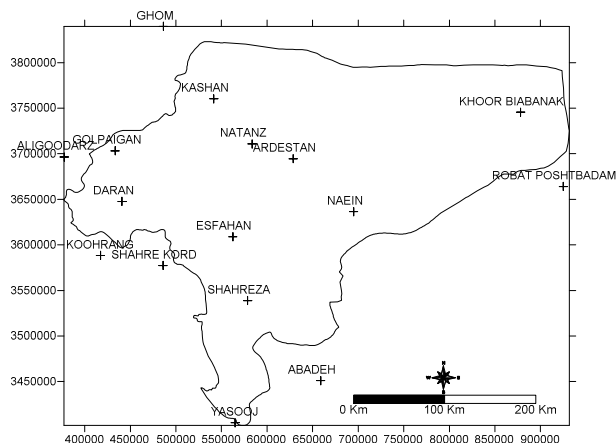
GHOM
3800000
3750000
3700000
3650000
3600000
3550000
3500000
3450000
KASHAN
KHOOR BIABANAK
NATANZ
GOLPAIGAN
ALIGOODARZ
ARDESTAN
ROBAT POSHTBADAM
DARAN
NAEIN
ESFAHAN
KOOHRANG
SHAHRE KORD
SHAHREZA
ABADEH
0 Km
100 Km
200 Km
YASOOJ
400000 450000 500000 550000 600000 650000 700000 750000 800000 850000 900000